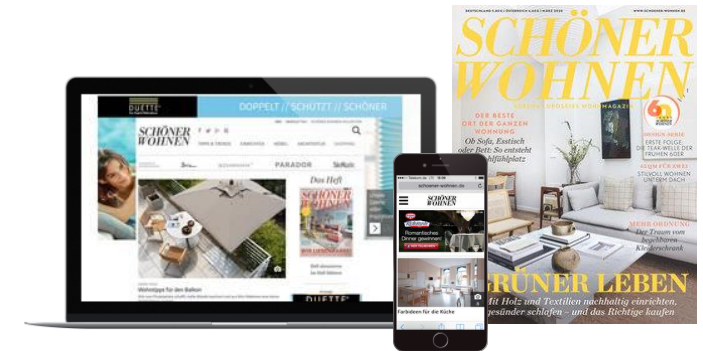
DUETTE
DOPPELT // SCHÜTZT // SCHÖNER
SCHÖNER WOHNEN
PARADOR
Das Heft
Wohntipps für den Balkon
DUETTE

schoener-wohnen.de
SCHÖNER WOHNEN
Romantisches Dinner gewinnen!
Farbideen für die Küche

SCHÖNER WOHNEN
EUROPAS GRÖSSTES WOHNMAGAZIN
www.schoener-wohnen.de
DER BESTE ORT DER GANZEN WOHNUNG
Ob Sofa, Esstisch oder Bett: So entsteht ein Wohlfühlplatz
60
DESIGN-SERIE
ERSTE FOLGE: DIE TEAK-WELLE DER FRÜHEN 60ER
STILVOLL WOHNEN UNTERM DACH
MEHR ORDNUNG
Der Traum vom begehbaren Kleiderschrank
GRÜNER LEBEN
Mit Holz und Textilien nachhaltig einrichten, gesünder schlafen - und das Richtige kaufen